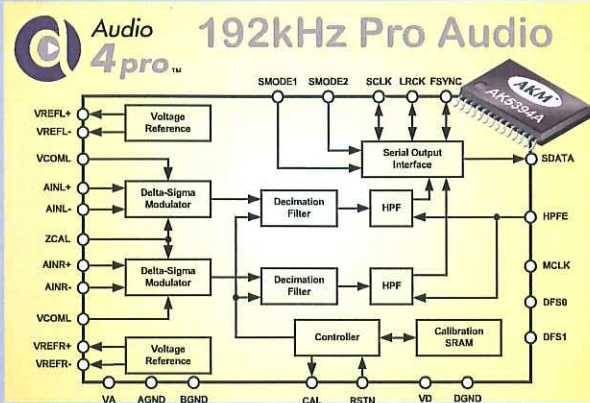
Audio 4pro™

192kHz Pro Audio

SMODE1 SMODE2 SCLK LRCK FSYNC

AKM AK5394A

VREFL+
VREFL-
Voltage Reference
VCOML
AINL+
AINL-
Delta-Sigma Modulator
ZCAL
AINR+
AINR-
Delta-Sigma Modulator
VCOML
VREFR+
VREFR-
Voltage Reference

Decimation Filter
HPF
Decimation Filter
HPF
Serial Output Interface
Controller
Calibration SRAM

SDATA
HPFE
MCLK
DFS0
DFS1

VA AGND BGND CAL RSTN VD DGND